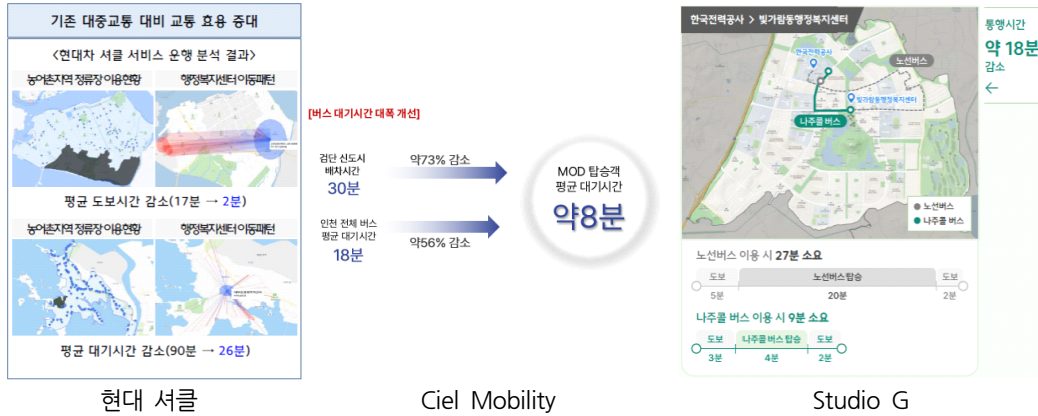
기존 대중교통 대비 교통 효용 증대

<현대차 셔클 서비스 운행 분석 결과>

농어촌지역 정류장 이용현황

행정복지센터 이동패턴

평균 도보시간 감소(17분 → 2분)

농어촌지역 정류장 이용현황

행정복지센터 이동패턴

평균 대기시간 감소(90분 → 26분)

현대 셔클

[버스 대기시간 대폭 개선]

검단 신도시 배차시간 30분

약73% 감소

인천 전체 버스 평균 대기시간 18분

약56% 감소

MOD 탑승객 평균 대기시간

약8분

Ciel Mobility

한국전력공사 > 빛가람동행정복지센터

한국전력공사

노선버스

빛가람동행정복지센터

나주콜 버스

노선버스

나주콜 버스

통행시간

약 18분

감소

노선버스 이용 시 27분 소요

| 도보 | 노선버스탑승 | 도보 |
|---|---|---|
| 5분 | 20분 | 2분 |

나주콜 버스 이용 시 9분 소요

| 도보 | 나주콜버스 탑승 | 도보 |
|---|---|---|
| 3분 | 4분 | 2분 |

Studio G